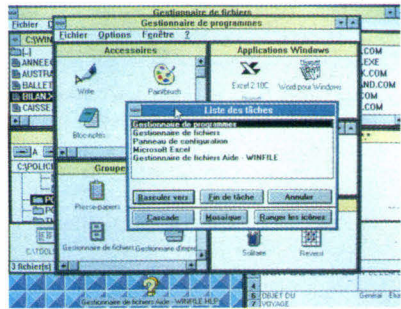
Gestionnaire de fichiers
Fichier
Gestionnaire de programmes
Fichier Options Fenêtre ?
C:\WIN
ANNEE
AUSTR
BALLET
BILAN
CAISSE
Accessoires
Write
Paintbrush
Bloc-notes
Applications Windows
Excel 2.1OC
Word pour Windows
.COM
.EXE
K.COM
ND.COM
.COM
Liste des tâches
Gestionnaire de programmes
Gestionnaire de fichiers
Panneau de configuration
Microsoft Excel
Gestionnaire de fichiers Aide - WINFILE
Basculer vers
Fin de tâche
Annuler
Cascade
Mosaïque
Ranger les icônes
A
C:\POLIC
Groupe
Presse-papiers
Gestionnaire de fichiers
Gestionnaire d'impression
Solitaire
Reversi
C:\TOOL
3 fichier(s)
Gestionnaire de fichiers Aide - WINFILE.HLP
OBJET DU
VOYAGE
Général
Ele